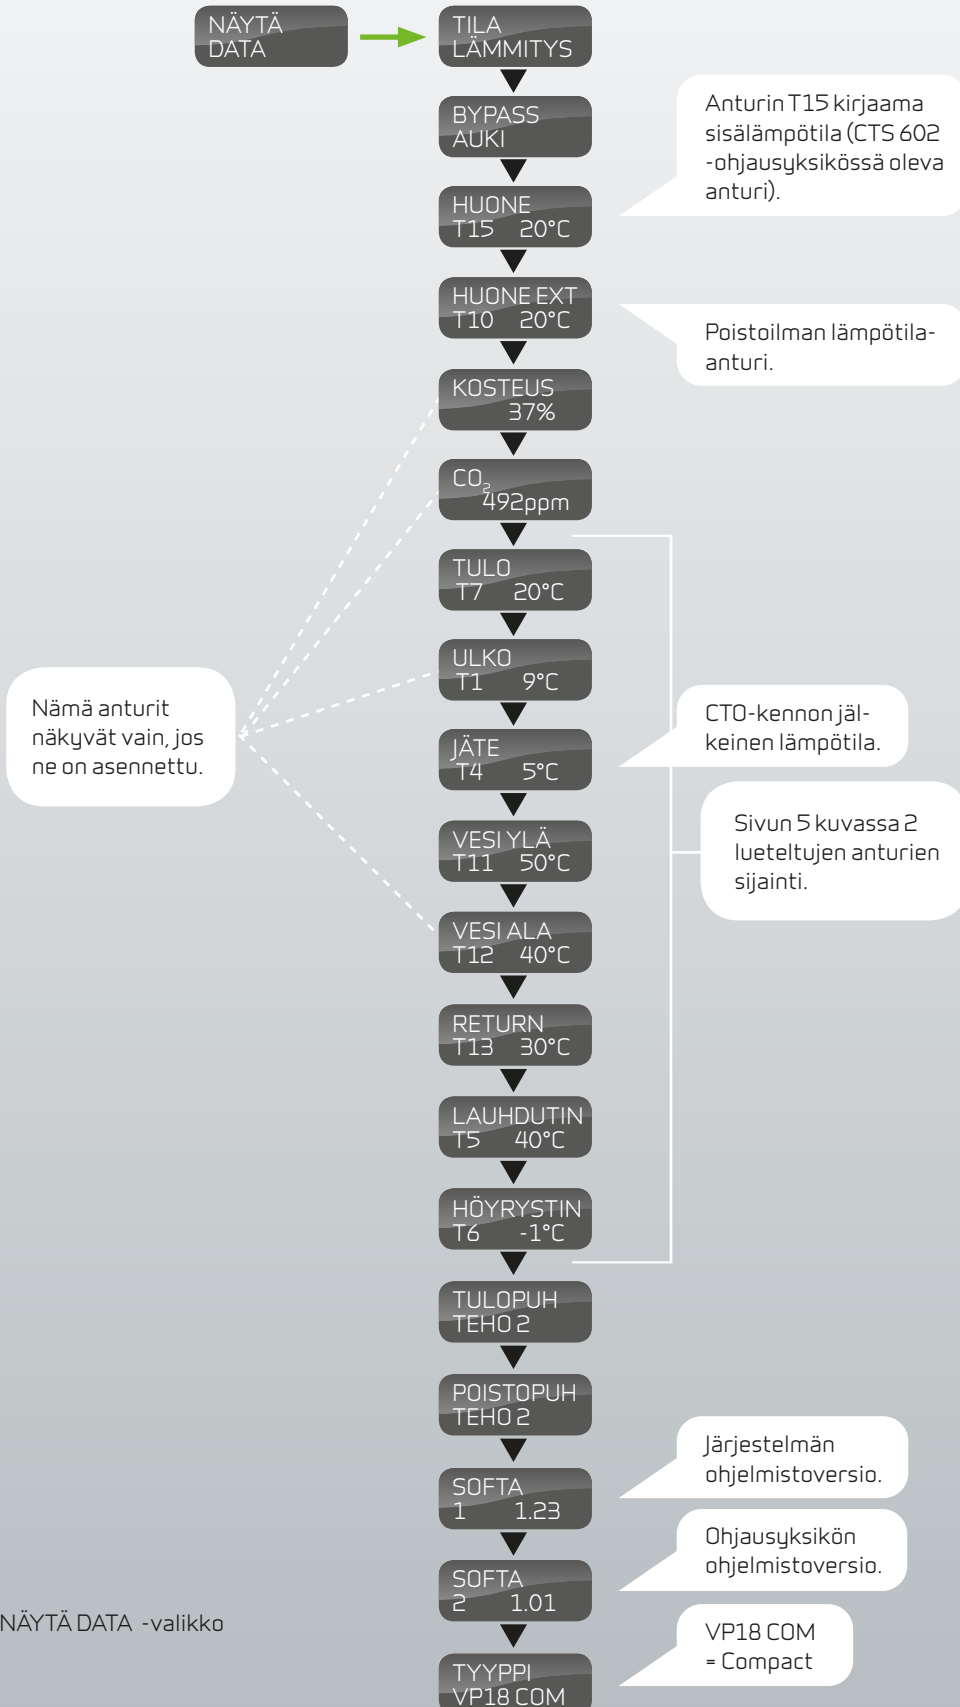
NÄYTÄ DATA

TILA LÄMMITYS

BYPASS AUKI

Anturin T15 kirjaama sisälämpötila (CTS 602 -ohjausyksikössä oleva anturi).

HUONE T15 20°C

HUONE EXT T10 20°C

Poistoilman lämpötila-anturi.

KOSTEUS 37%

$CO_2$ 492ppm

TULO T7 20°C

ULKO T1 9°C

Nämä anturit näkyvät vain, jos ne on asennettu.

CTO-kennon jälkeinen lämpötila.

JÄTE T4 5°C

Sivun 5 kuvassa 2 lueteltujen anturien sijainti.

VESI YLÄ T11 50°C

VESI ALA T12 40°C

RETURN T13 30°C

LAUHDUTIN T5 40°C

HÖYRYSTIN T6 -1°C

TULOPUH TEHO 2

POISTOPUH TEHO 2

Järjestelmän ohjelmistoversio.

SOFTA 1 1.23

Ohjausyksikön ohjelmistoversio.

SOFTA 2 1.01

NÄYTÄ DATA -valikko

VP18 COM = Compact

TYYPPI VP18 COM